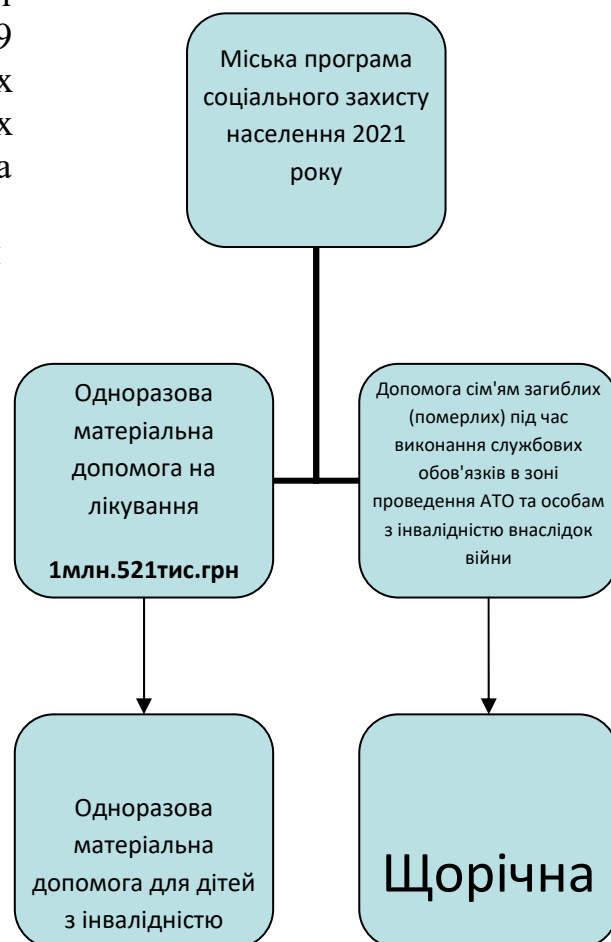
р
9
х
х
а

Міська програма соціального захисту населення 2021 року

Одноразова матеріальна допомога на лікування

1млн.521тис.грн

Допомога сім'ям загиблих (померлих) під час виконання службових обов'язків в зоні проведення АТО та особам з інвалідністю внаслідок війни

Одноразова матеріальна допомога для дітей з інвалідністю

Щорічна